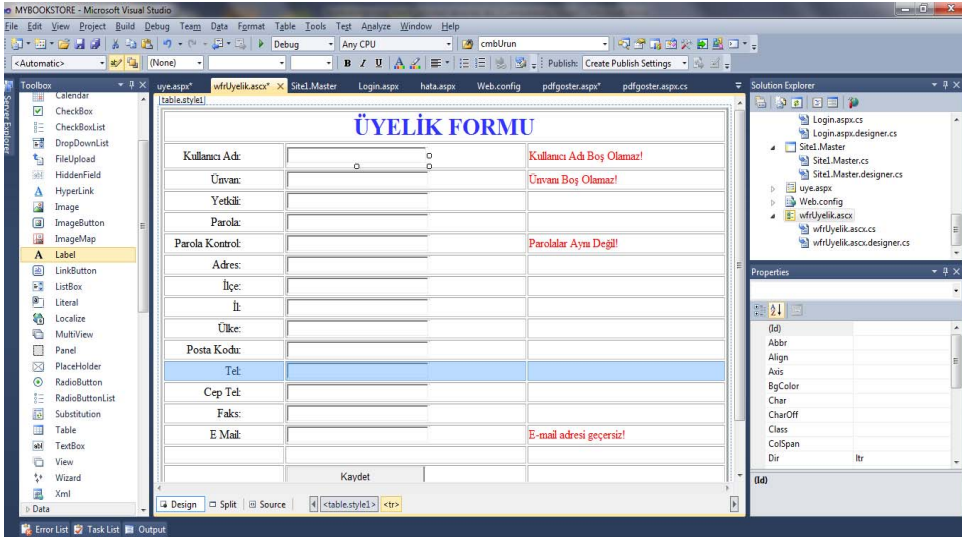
MYBOOKSTORE - Microsoft Visual Studio

File Edit View Project Build Debug Team Data Format Table Tools Test Analyze Window Help

Debug Any CPU cmbUrun

<Automatic> (None) Publish: Create Publish Settings

Toolbox
Calendar
CheckBox
CheckBoxList
DropDownList
FileUpload
HiddenField
HyperLink
Image
ImageButton
ImageMap
Label
LinkButton
ListBox
Literal
Localize
MultiView
Panel
PlaceHolder
RadioButton
RadioButtonList
Substitution
Table
TextBox
View
Wizard
Xml
Data

Server Explorer

uye.aspx* wfrUyelik.ascx* Site1.Master Login.aspx hata.aspx Web.config pdfgoster.aspx* pdfgoster.aspx.cs

table.style1

| ÜYELİK FORMU | | |
|---|---|---|
| Kullanıcı Adı: | | Kullanıcı Adı Boş Olamaz! |
| Ünvan: | | Ünvanı Boş Olamaz! |
| Yetkili: | | |
| Parola: | | |
| Parola Kontrol: | | Parolalar Aynı Değil! |
| Adres: | | |
| İlçe: | | |
| İl: | | |
| Ülke: | | |
| Posta Kodu: | | |
| Tel: | | |
| Cep Tel: | | |
| Faks: | | |
| E Mail: | | E-mail adresi geçersiz! |
| | | |
| | Kaydet | |

Design Split Source <table.style1> <tr>

Solution Explorer
Login.aspx.cs
Login.aspx.designer.cs
Site1.Master
Site1.Master.cs
Site1.Master.designer.cs
uye.aspx
Web.config
wfrUyelik.ascx
wfrUyelik.ascx.cs
wfrUyelik.ascx.designer.cs

Properties
(Id)
Abbr
Align
Axis
BgColor
Char
CharOff
Class
ColSpan
Dir ltr
(Id)

Error List Task List Output